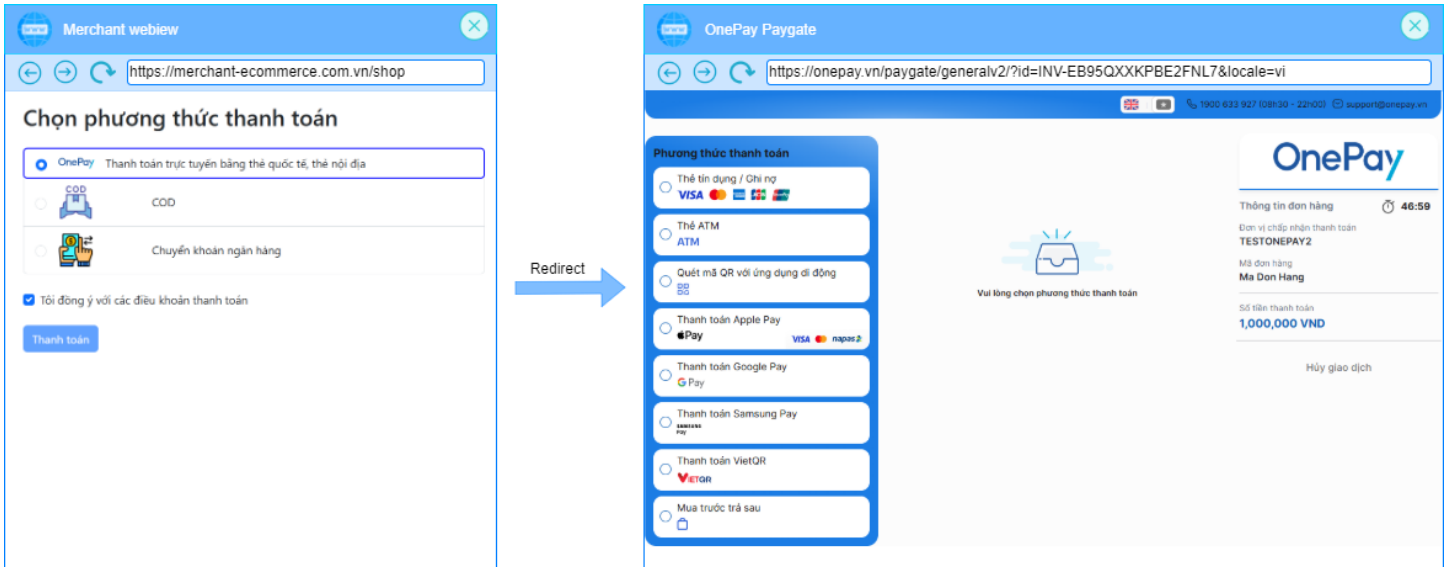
Merchant webiew

https://merchant-ecommerce.com.vn/shop

Chọn phương thức thanh toán

OnePay Thanh toán trực tuyến bằng thẻ quốc tế, thẻ nội địa

COD

COD

Chuyển khoản ngân hàng

Tôi đồng ý với các điều khoản thanh toán

Thanh toán

Redirect

OnePay Paygate

https://onepay.vn/paygate/generalv2/?id=INV-EB95QXXKPBE2FNL7&locale=vi

1900 633 927 (08h30 - 22h00) support@onepay.vn

Phương thức thanh toán

Thẻ tín dụng / Ghi nợ
VISA

Thẻ ATM
ATM

Quét mã QR với ứng dụng di động

Thanh toán Apple Pay
Pay VISA napas

Thanh toán Google Pay
G Pay

Thanh toán Samsung Pay
SAMSUNG Pay

Thanh toán VietQR
VIETQR

Mua trước trả sau

Vui lòng chọn phương thức thanh toán

OnePay

Thông tin đơn hàng 46:59

Đơn vị chấp nhận thanh toán
TESTONEPAY2

Mã đơn hàng
Ma Don Hang

Số tiền thanh toán
1,000,000 VND

Hủy giao dịch